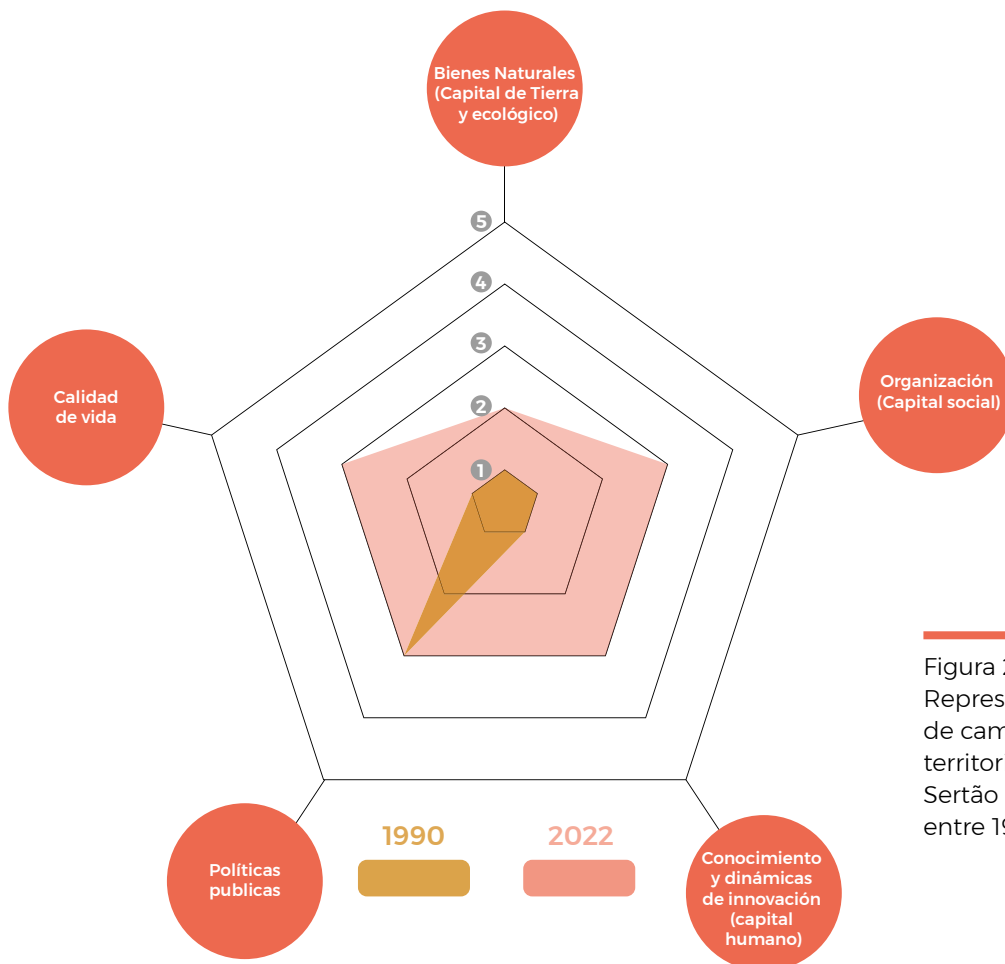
Bienes Naturales (Capital de Tierra y ecológico)

5
4
3
2
1

Calidad de vida

Organización (Capital social)

Políticas publicas

1990

2022

Conocimiento y dinámicas de innovación (capital humano)

Figura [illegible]
Repres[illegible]
de cam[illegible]
territor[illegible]
Sertão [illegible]
entre 19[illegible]